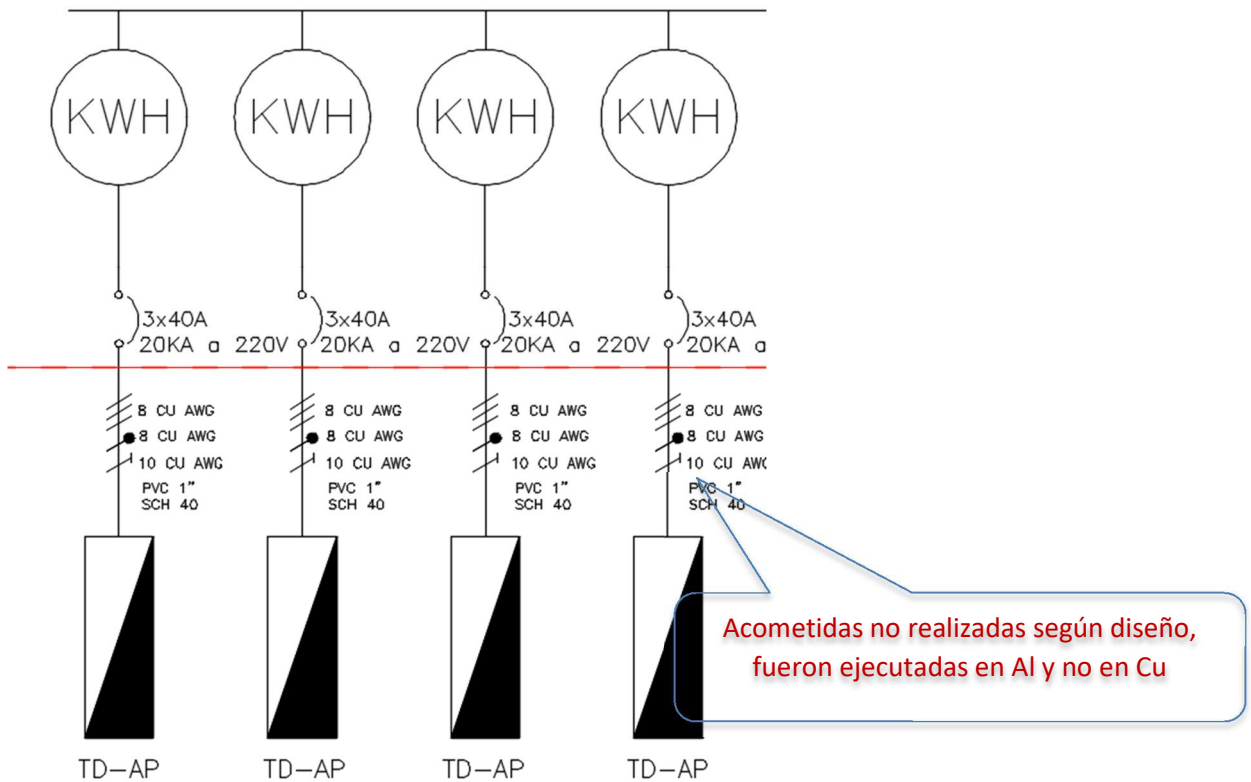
KWH KWH KWH KWH

3x40A
20KA a 220V

3x40A
20KA a 220V

3x40A
20KA a 220V

3x40A
20KA a

8 CU AWG
8 CU AWG
10 CU AWG
PVC 1"
SCH 40

8 CU AWG
8 CU AWG
10 CU AWG
PVC 1"
SCH 40

8 CU AWG
8 CU AWG
10 CU AWG
PVC 1"
SCH 40

8 CU AWG
8 CU AWG
10 CU AWG
PVC 1"
SCH 40

Acometidas no realizadas según diseño, fueron ejecutadas en Al y no en Cu

TD-AP TD-AP TD-AP TD-AP